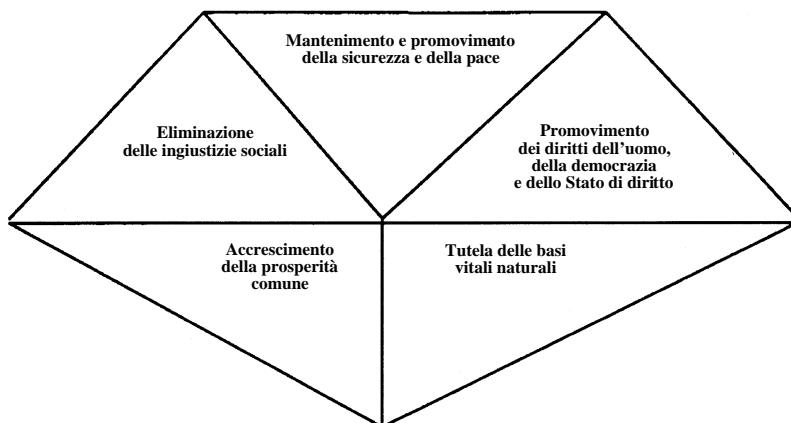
Mantenimento e promovimento della sicurezza e della pace

Eliminazione delle ingiustizie sociali

Promovimento dei diritti dell'uomo, della democrazia e dello Stato di diritto

Accrescimento della prosperità comune

Tutela delle basi vitali naturali